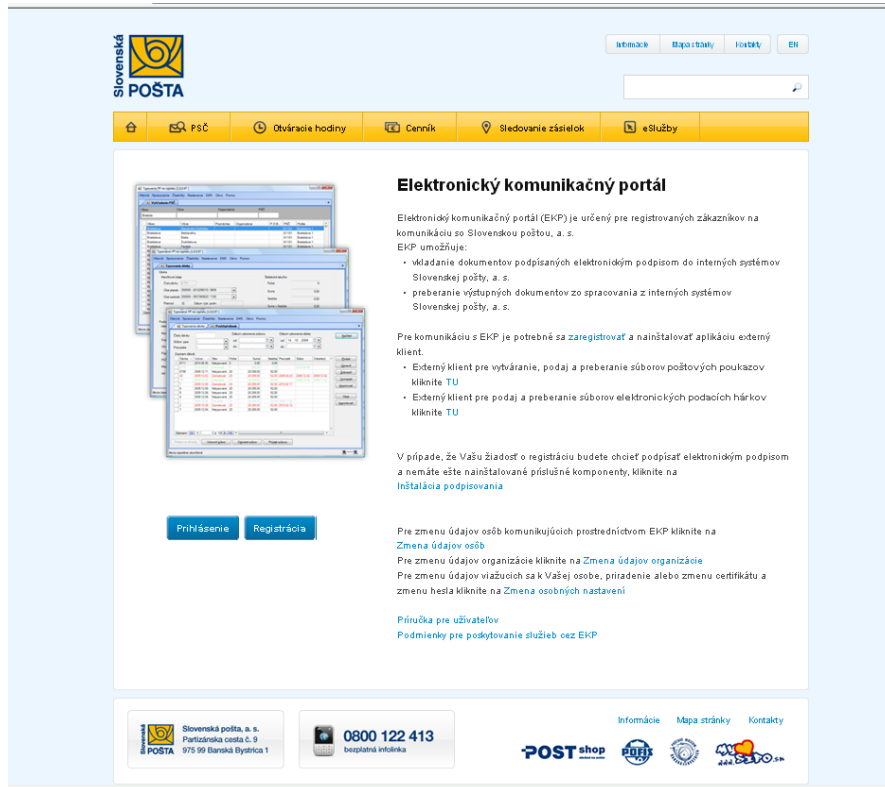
Slovenská POŠTA

Informácie | Mapa stránky | Kontakty | EN

PSČ | Otváracie hodiny | Cenník | Sledovanie zásielok | eSlužby

Elektronický komunikačný portál

Elektronický komunikačný portál (EKP) je určený pre registrovaných zákazníkov na komunikáciu so Slovenskou poštou, a. s.
EKP umožňuje:
• vkladanie dokumentov podpísaných elektronickým podpisom do interných systémov Slovenskej pošty, a. s.
• preberanie výstupných dokumentov zo spracovania z interných systémov Slovenskej pošty, a. s.

Pre komunikáciu s EKP je potrebné sa zaregistrovať a nainštalovať aplikáciu externý klient.
• Externý klient pre vytváranie, podaj a preberanie súborov poštových poukazov kliknite TU
• Externý klient pre podaj a preberanie súborov elektronických podacích hárkov kliknite TU

V prípade, že Vašu žiadosť o registráciu budete chcieť podpísať elektronickým podpisom a nemáte ešte nainštalované príslušné komponenty, kliknite na
Inštalácia podpisovania

Prihlásenie | Registrácia

Pre zmenu údajov osôb komunikujúcich prostredníctvom EKP kliknite na
Zmena údajov osôb
Pre zmenu údajov organizácie kliknite na Zmena údajov organizácie
Pre zmenu údajov viažucich sa k Vašej osobe, priradenie alebo zmenu certifikátu a zmenu hesla kliknite na Zmena osobných nastavení

Príručka pre užívateľov
Podmienky pre poskytovanie služieb cez EKP

Slovenská pošta, a. s.
Partizánska cesta č. 9
975 99 Banská Bystrica 1

0800 122 413
bezplatná infolinka

Informácie | Mapa stránky | Kontakty

POST shop